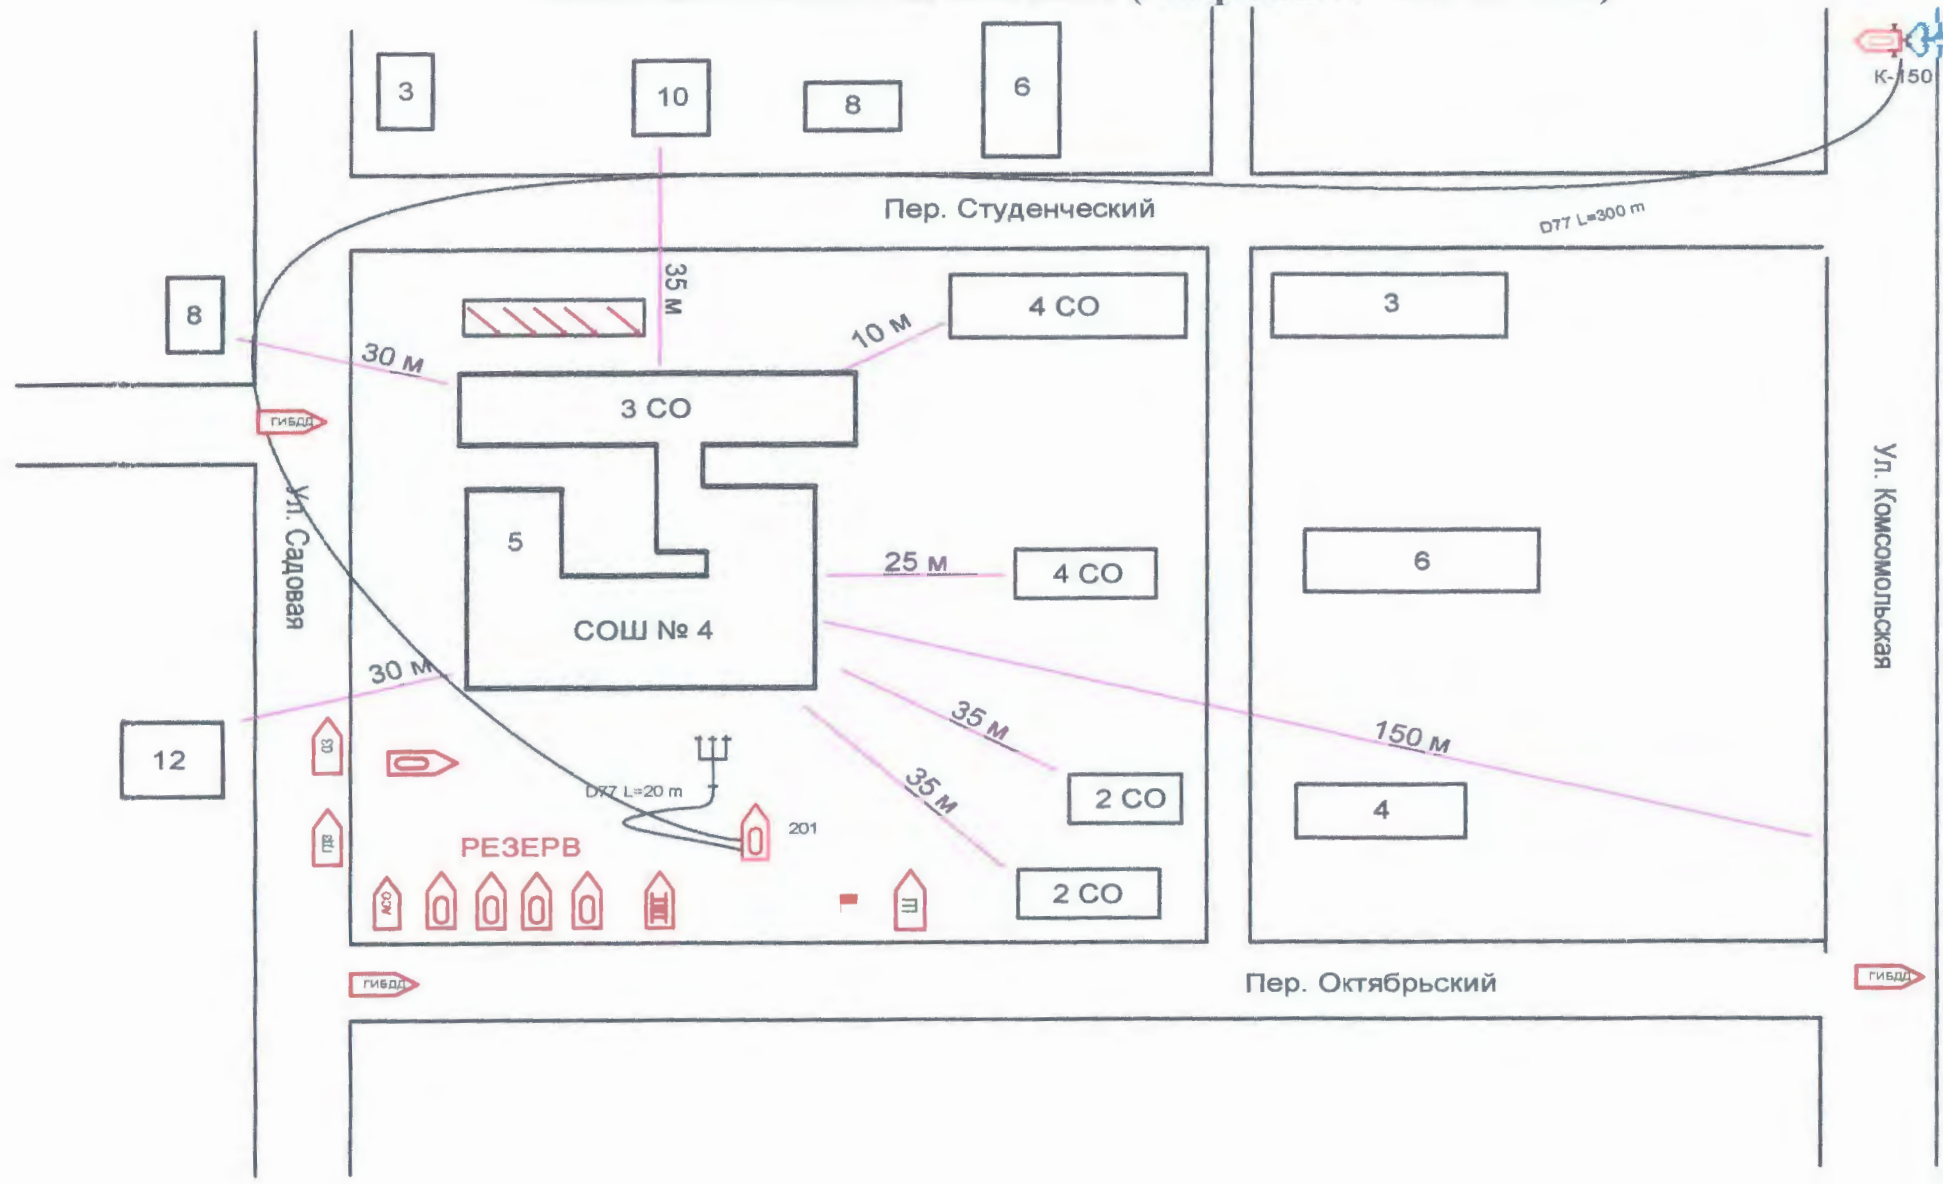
3

10

8

6

К-150

Пер. Студенческий

D77 L=300 m

8

35 м

30 м

10 м

4 СО

3

3 СО

ГИБДД

Ул. Садовая

5

25 м

4 СО

6

Ул. Комсомольская

СОШ № 4

30 м

35 м

150 м

12

D77 L=20 m

35 м

2 СО

4

201

РЕЗЕРВ

АСО

2 СО

ГИБДД

Пер. Октябрьский

ГИБДД